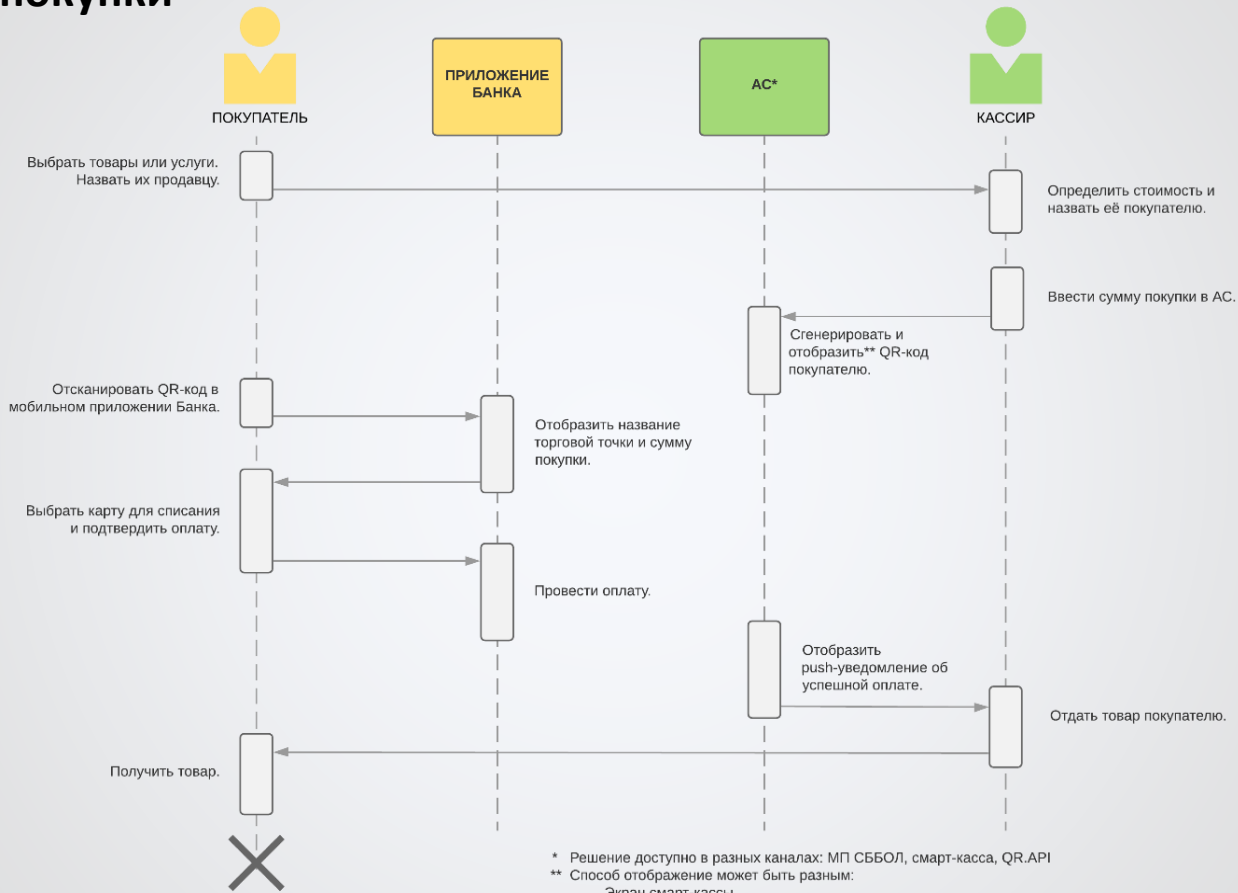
покупки

ПОКУПАТЕЛЬ

ПРИЛОЖЕНИЕ БАНКА

АС*

КАССИР

Выбрать товары или услуги. Назвать их продавцу.

Определить стоимость и назвать её покупателю.

Ввести сумму покупки в АС.

Сгенерировать и отобразить** QR-код покупателю.

Отсканировать QR-код в мобильном приложении Банка.

Отобразить название торговой точки и сумму покупки.

Выбрать карту для списания и подтвердить оплату.

Провести оплату.

Отобразить push-уведомление об успешной оплате.

Отдать товар покупателю.

Получить товар.

* Решение доступно в разных каналах: МП СББОЛ, смарт-касса, QR.API
** Способ отображение может быть разным:
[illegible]